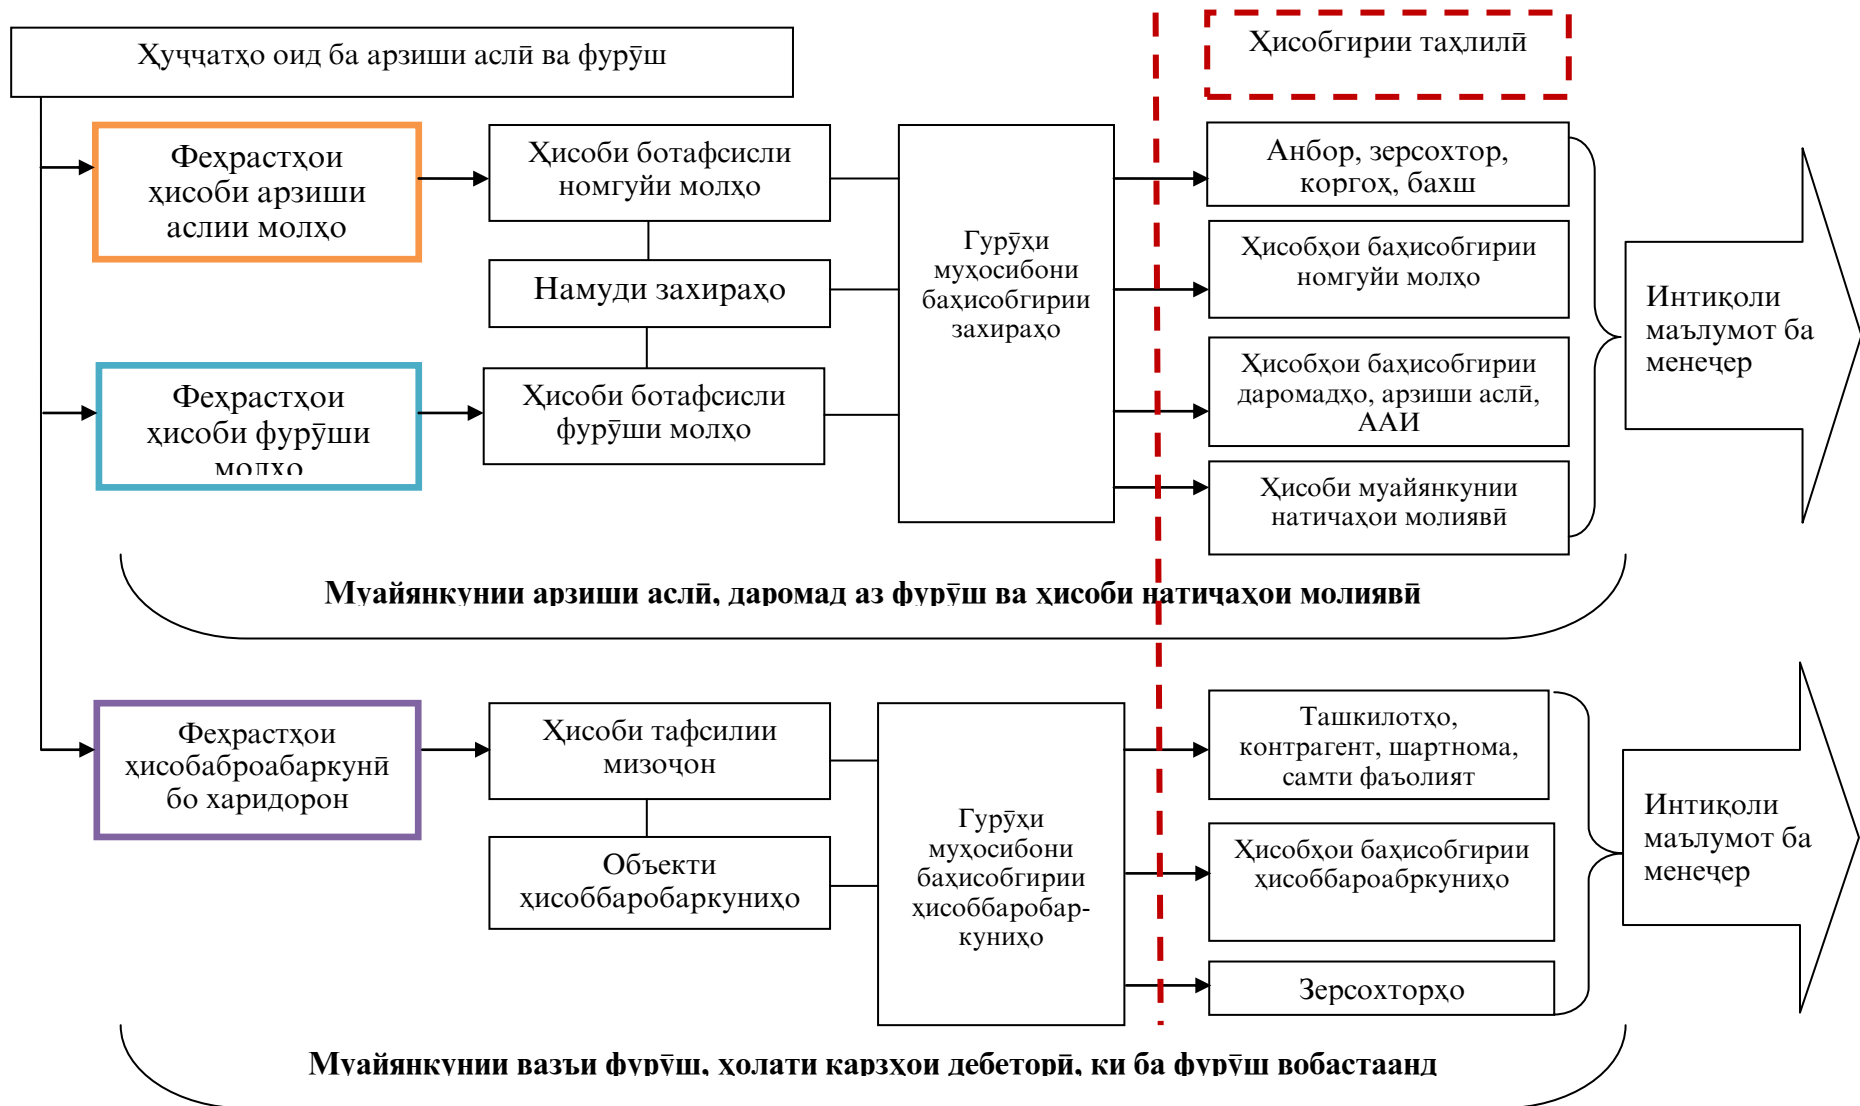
Ҳуҷҷатҳо оид ба арзиши аслӣ ва фурӯш

Ҳисобгирии таҳлилӣ

Феҳрастҳои ҳисоби арзиши аслии молҳо

Ҳисоби ботафсисли номгуйи молҳо

Намуди захираҳо

Феҳрастҳои ҳисоби фурӯши молҳо

Ҳисоби ботафсисли фурӯши молҳо

Гурӯҳи муҳосибони баҳисобгирии захираҳо

Анбор, зерсохтор, коргоҳ, бахш

Ҳисобҳои баҳисобгирии номгуйи молҳо

Ҳисобҳои баҳисобгирии даромадҳо, арзиши аслӣ, ААИ

Ҳисоби муайянкунии натиҷаҳои молиявӣ

Интиқоли маълумот ба менеҷер

Муайянкунии арзиши аслӣ, даромад аз фурӯш ва ҳисоби натиҷаҳои молиявӣ

Феҳрастҳои ҳисобаброабаркунӣ бо харидорон

Ҳисоби тафсилии мизоҷон

Объекти ҳисоббаробаркуниҳо

Гурӯҳи муҳосибони баҳисобгирии ҳисоббаробаркуниҳо

Ташкилотҳо, контрагент, шартнома, самти фаъолият

Ҳисобҳои баҳисобгирии ҳисоббароабркуниҳо

Зерсохторҳо

Интиқоли маълумот ба менеҷер

Муайянкунии вазъи фурӯш, ҳолати қарзҳои дебеторӣ, ки ба фурӯш вобастаанд